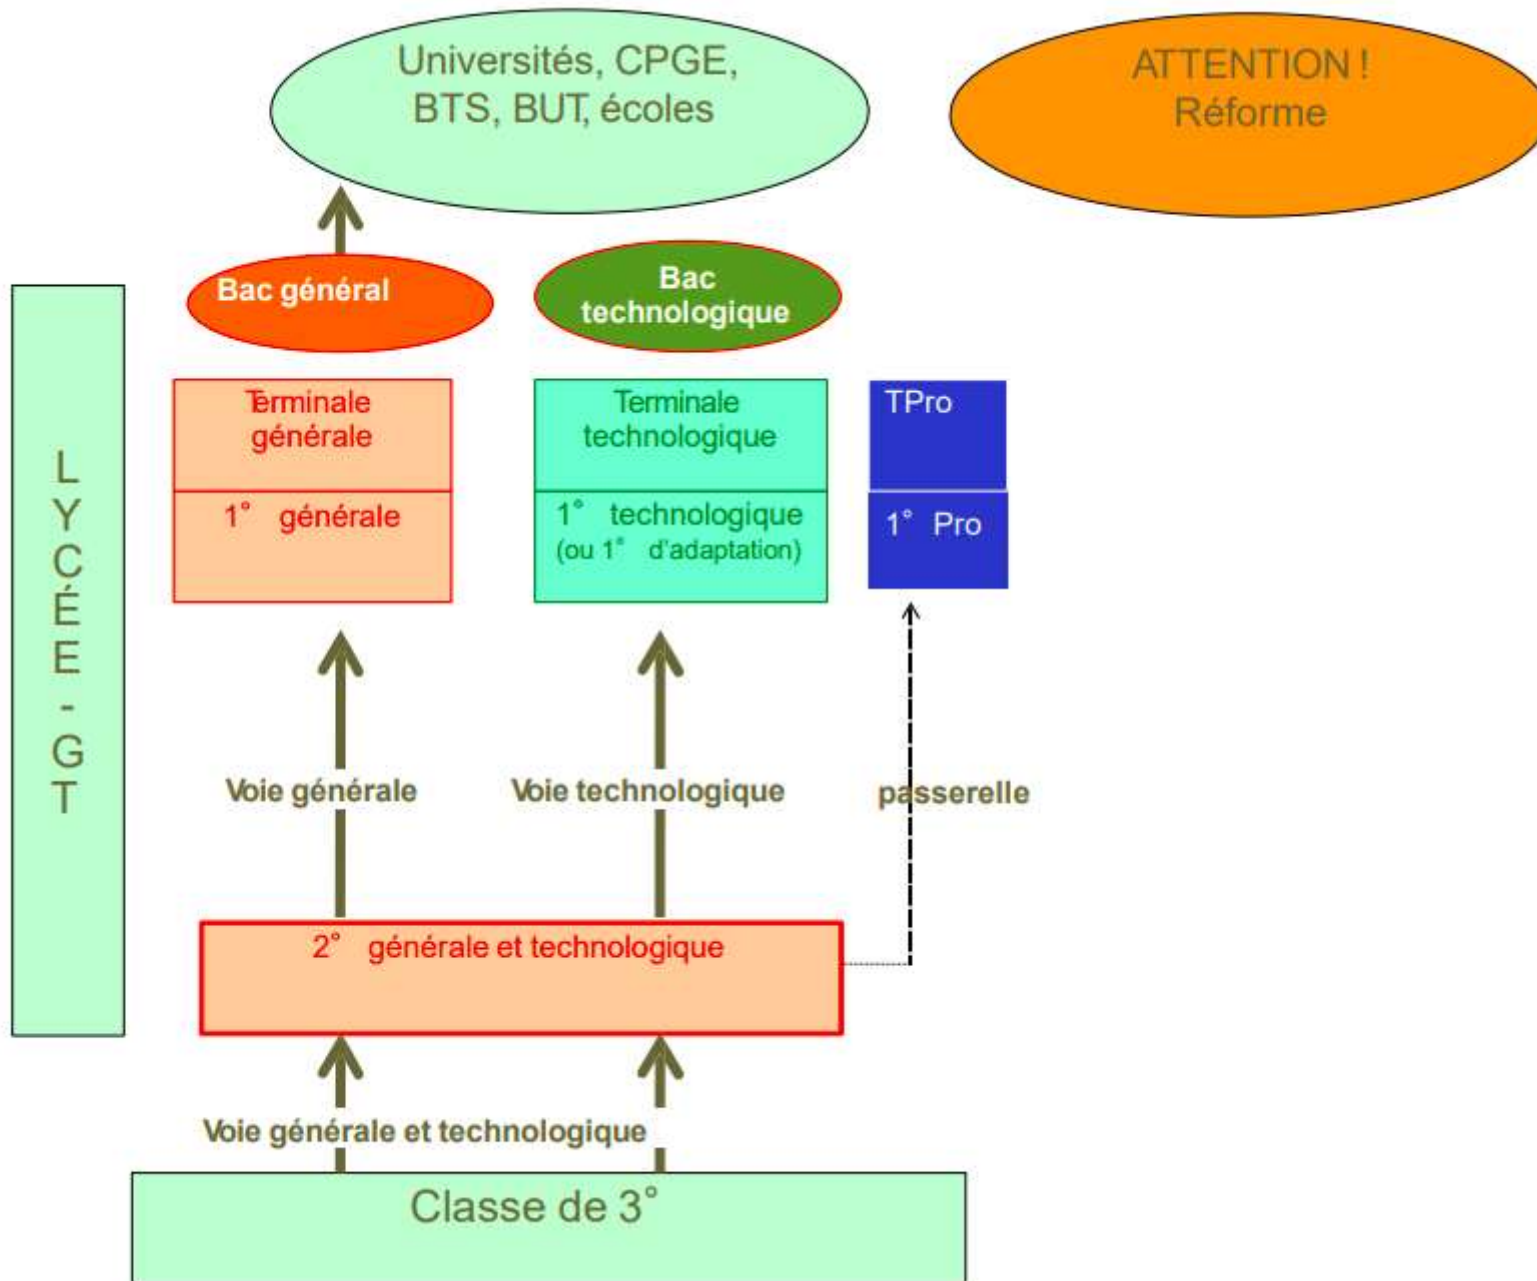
Universités, CPGE, BTS, BUT, écoles

ATTENTION ! Réforme

LYCÉE - GT

Bac général

Bac technologique

Terminale générale

1° générale

Terminale technologique

1° technologique (ou 1° d'adaptation)

TPro

1° Pro

Voie générale

Voie technologique

passerelle

2° générale et technologique

Voie générale et technologique

Classe de 3°